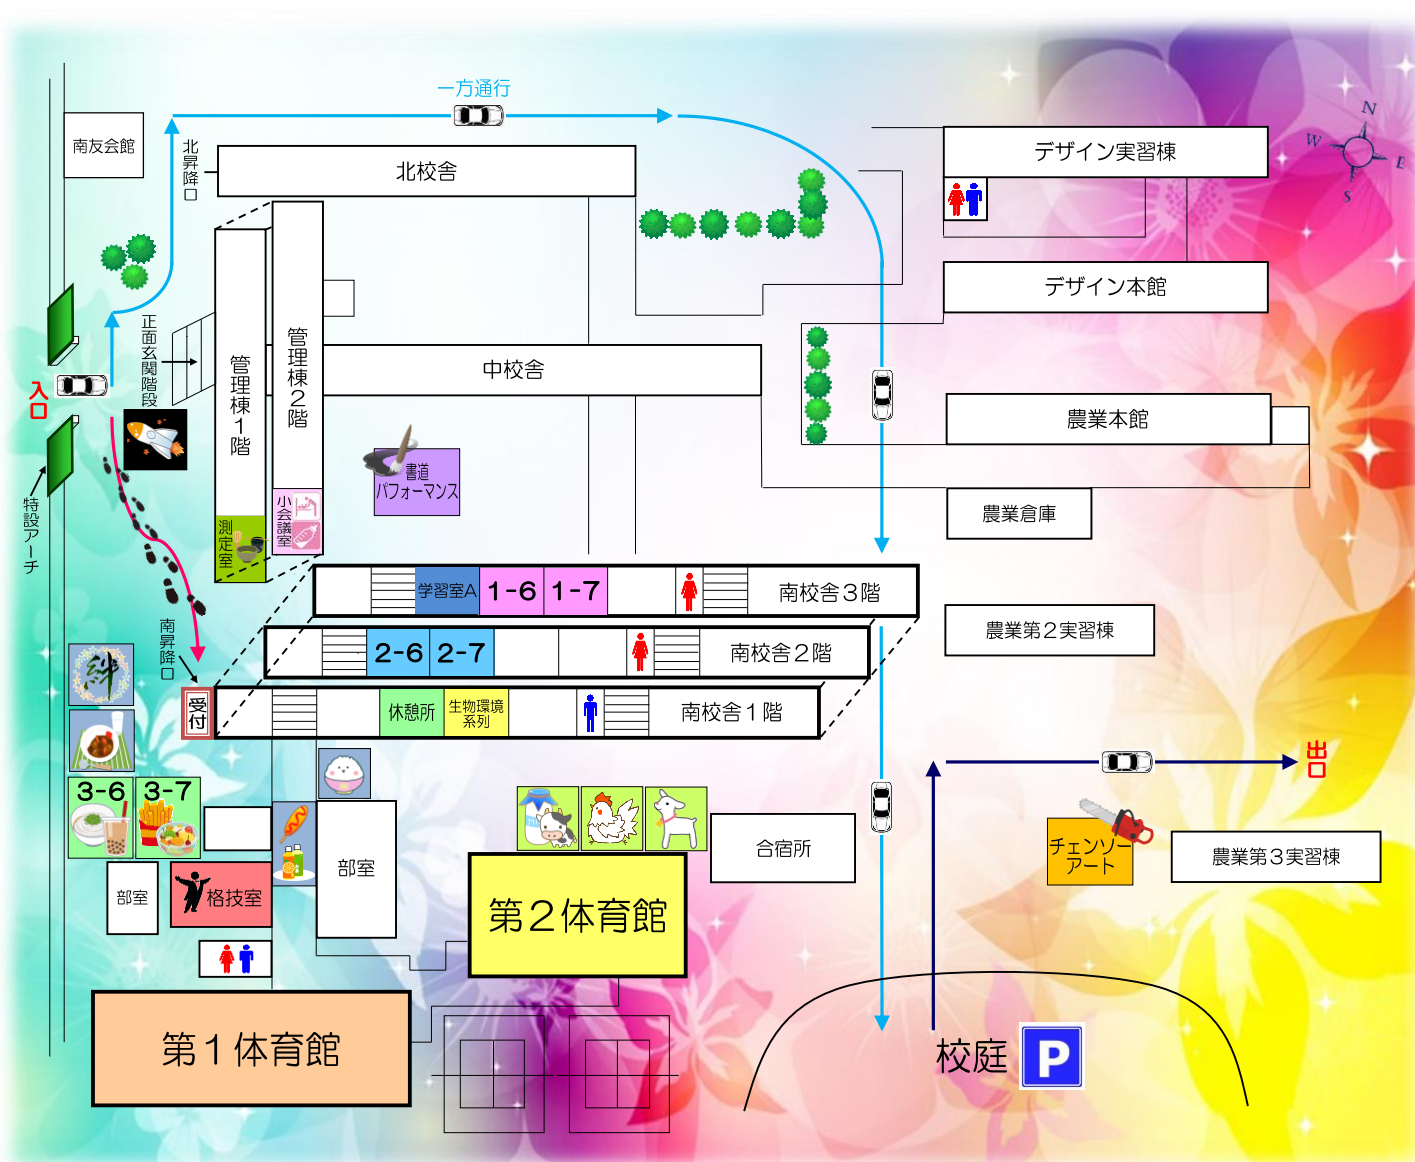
一方通行

N
W
E
S

南友会館

北昇降口

北校舎

デザイン実習棟

デザイン本館

入口

正面玄関階段

管理棟1階

管理棟2階

中校舎

農業本館

書道パフォーマンス

小会議室

測定室

農業倉庫

特設アーチ

学習室A 1-6 1-7 南校舎3階

農業第2実習棟

2-6 2-7 南校舎2階

南昇降口

受付

休憩所 生物環境系列 南校舎1階

絆

出口

3-6 3-7

合宿所

部室

部室

格技室

第2体育館

チェンソーアート

農業第3実習棟

第1体育館

校庭

P